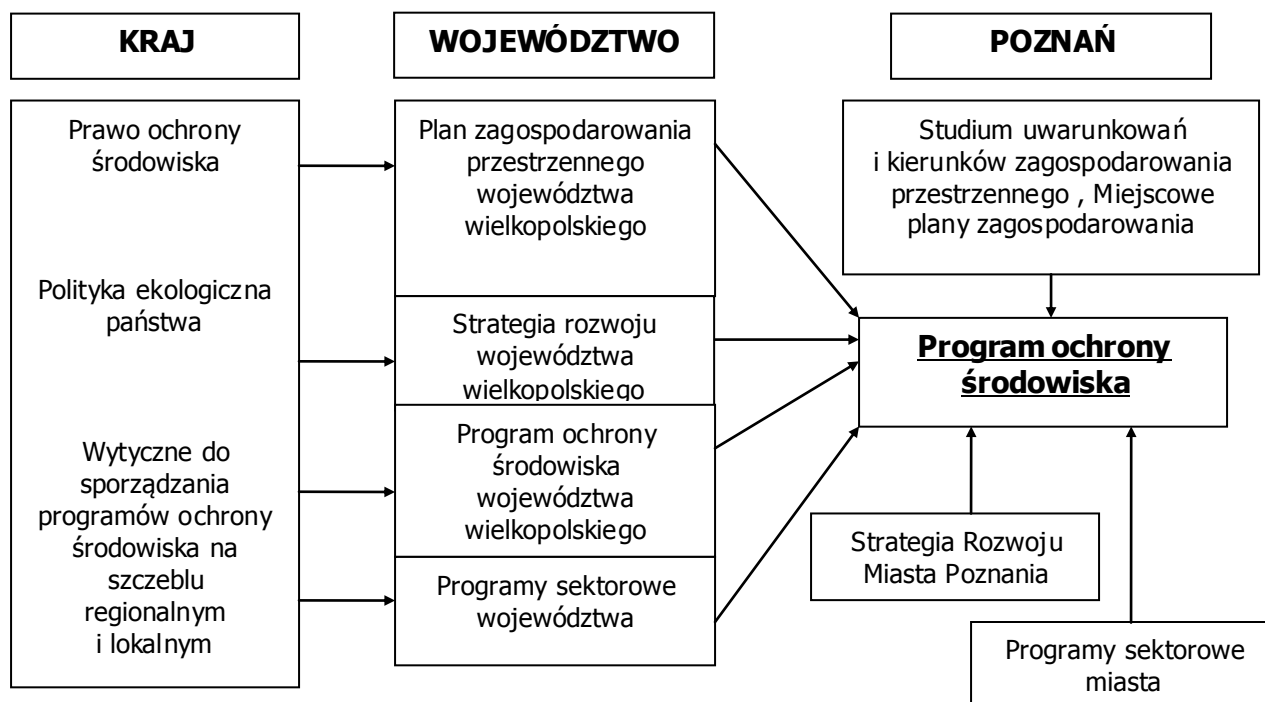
KRAJ

WOJEWÓDZTWO

POZNAŃ

Prawo ochrony środowiska

Polityka ekologiczna państwa

Wytyczne do sporządzania programów ochrony środowiska na szczeblu regionalnym i lokalnym

Plan zagospodarowania przestrzennego województwa wielkopolskiego

Strategia rozwoju województwa wielkopolskiego

Program ochrony środowiska województwa wielkopolskiego

Programy sektorowe województwa

Studium uwarunkowań i kierunków zagospodarowania przestrzennego , Miejscowe plany zagospodarowania

Program ochrony środowiska

Strategia Rozwoju Miasta Poznania

Programy sektorowe miasta